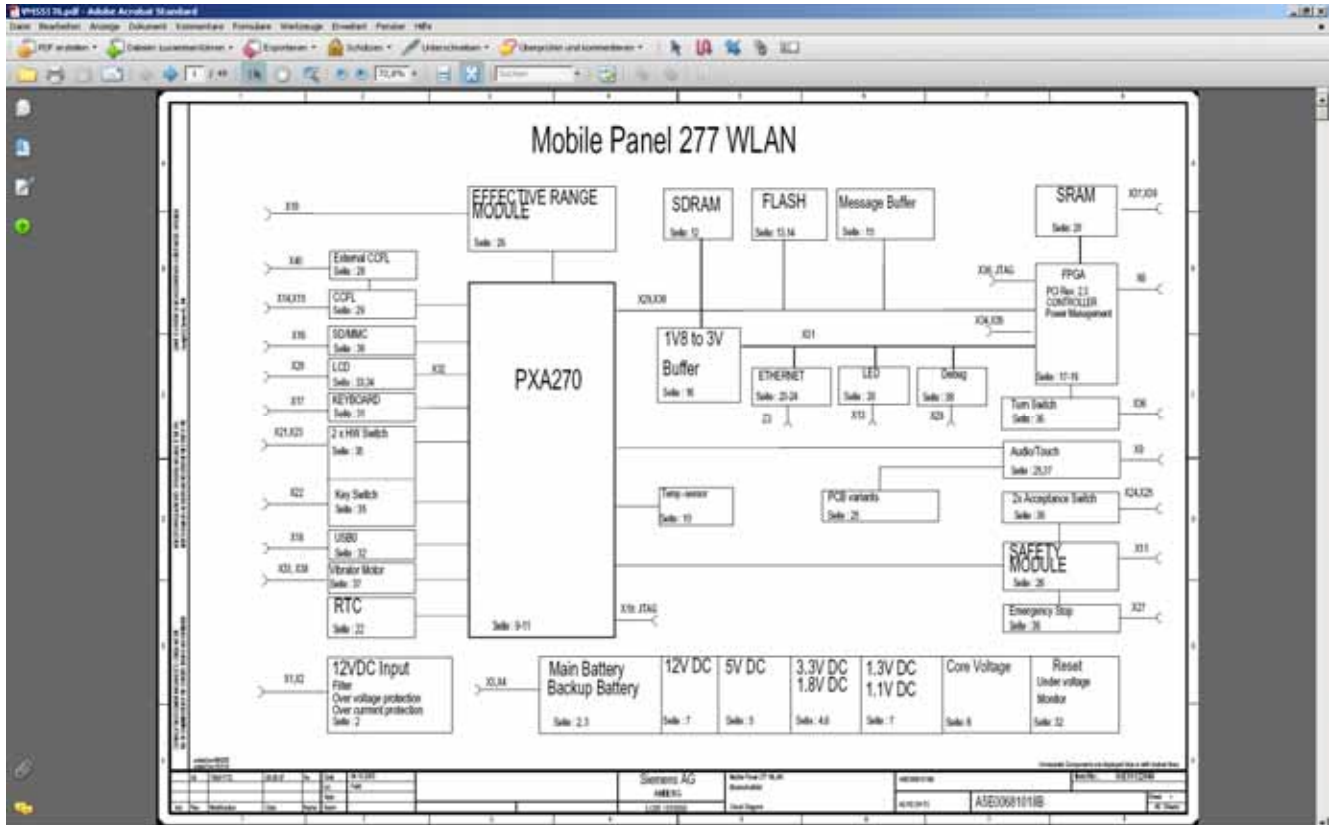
VP455176.pdf - Adobe Acrobat Standard

Datei Bearbeiten Anzeige Dokument Kommentare Formulare Werkzeuge Erweitert Fenster Hilfe

PDF erstellen • Dateien zusammenführen • Exportieren • Schützen • Unterschreiben • Überprüfen und kommentieren •

72,8%

Suchen

Mobile Panel 277 WLAN

X10

EFFECTIVE RANGE MODULE
Seite: 26

SDRAM
Seite: 12

FLASH
Seite: 13,14

Message Buffer
Seite: 15

SRAM
Seite: 20

X01,X09

X40

External CCFL
Seite: 28

X14,X15

CCFL
Seite: 29

X29,X38

X06_JTAG

FPGA
PQ Rev. 2.3
CONTROLLER
Power Management

X6

X16

SD/MMC
Seite: 36

1V8 to 3V
Buffer
Seite: 16

X01

X34,X35

X20

LCD
Seite: 33,34

X32

PXA270

ETHERNET
Seite: 20-24

LED
Seite: 30

Debug
Seite: 39

Seite: 17-19

X17

KEYBOARD
Seite: 31

Z3

X13

X29

Turn Switch
Seite: 36

X36

X21,X23

2 x HW Switch
Seite: 38

Audio/Touch
Seite: 25,37

X9

X22

Key Switch
Seite: 35

Temp sensor
Seite: 10

PCB variants
Seite: 25

2x Acceptance Switch
Seite: 38

X24,X25

X18

USB0
Seite: 32

SAFETY MODULE
Seite: 26

X11

X03, X38

Vibrator Motor
Seite: 37

RTC
Seite: 22

X1b_JTAG

Seite: 9-11

Emergency Stop
Seite: 38

X27

X1,X2

12VDC Input
Filter
Over voltage protection
Over current protection
Seite: 2

X3,X4

Main Battery
Backup Battery
Seite: 2,3

12V DC
Seite: 7

5V DC
Seite: 5

3.3V DC
1.8V DC
Seite: 4,6

1.3V DC
1.1V DC
Seite: 7

Core Voltage
Seite: 6

Reset
Under voltage
Monitor
Seite: 32

Siemens AG
AMBERG

Mobile Panel 277 WLAN

A5E00681018B